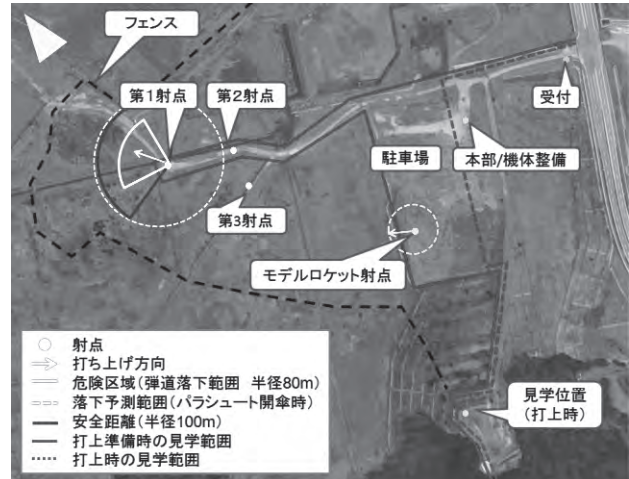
フェンス

第1射点

第2射点

受付

本部/機体整備

駐車場

第3射点

モデルロケット射点

見学位置（打上時）

射点
打ち上げ方向
危険区域（弾道落下範囲　半径80m）
落下予測範囲（パラシュート開傘時）
安全距離（半径100m）
打上準備時の見学範囲
打上時の見学範囲